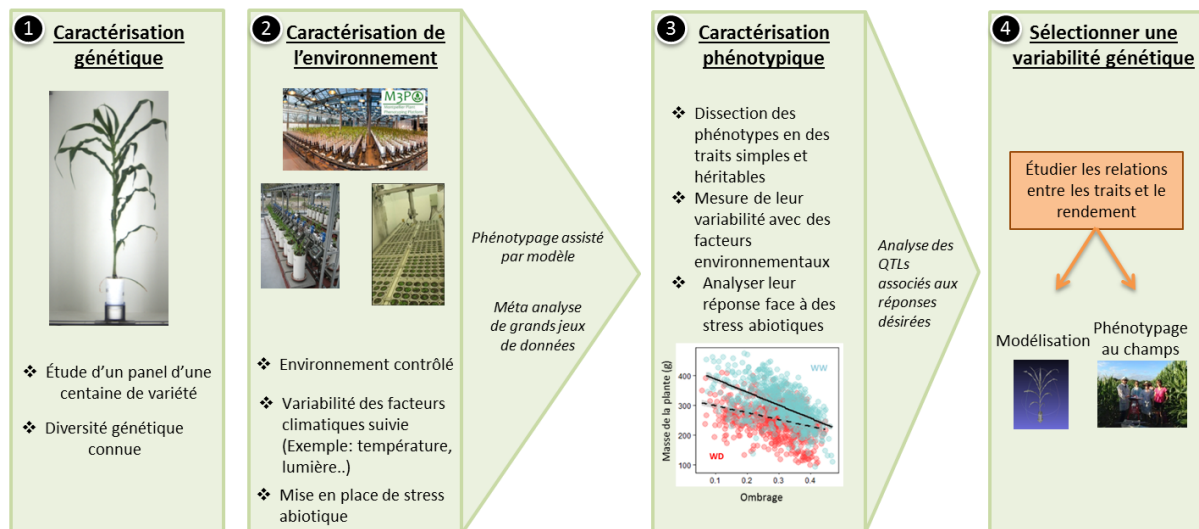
1 Caractérisation génétique

❖ Étude d'un panel d'une centaine de variété

❖ Diversité génétique connue

2 Caractérisation de l'environnement

M3P

❖ Environnement contrôlé

❖ Variabilité des facteurs climatiques suivie (Exemple: température, lumière..)

❖ Mise en place de stress abiotique

Phénotypage assisté par modèle

Méta analyse de grands jeux de données

3 Caractérisation phénotypique

❖ Dissection des phénotypes en des traits simples et héritables

❖ Mesure de leur variabilité avec des facteurs environnementaux

❖ Analyser leur réponse face à des stress abiotiques

Masse de la plante (g)

400
300
200
100

WW
WD

0.1 0.2 0.3 0.4

Ombrage

Analyse des QTLs associés aux réponses désirées

4 Sélectionner une variabilité génétique

Étudier les relations entre les traits et le rendement

Modélisation

Phénotypage au champs